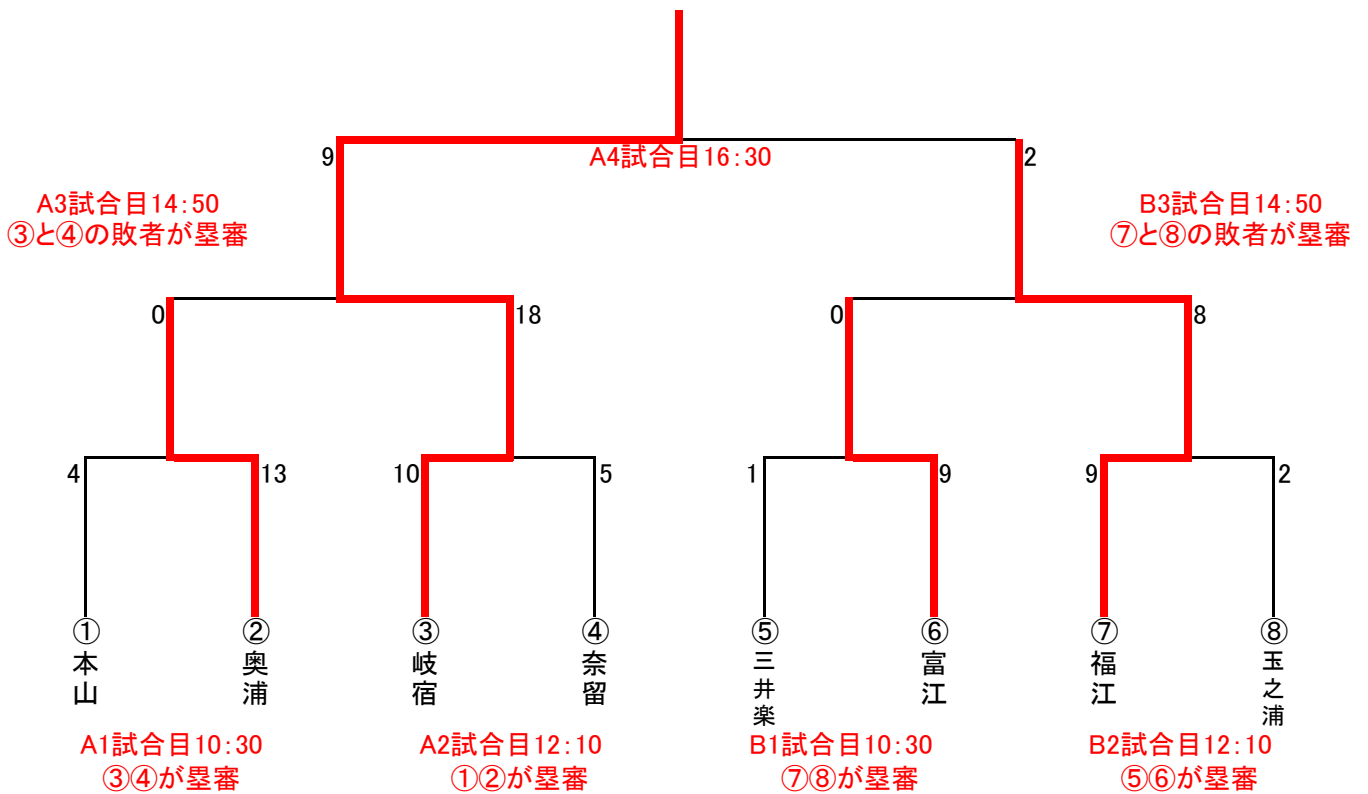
9
A4試合目16:30
2

A3試合目14:50
③と④の敗者が塁審

B3試合目14:50
⑦と⑧の敗者が塁審

0
18
0
8

4
13
10
5
1
9
9
2

①
本山

②
奥浦

③
岐宿

④
奈留

⑤
三井楽

⑥
富江

⑦
福江

⑧
玉之浦

A1試合目10:30
③④が塁審

A2試合目12:10
①②が塁審

B1試合目10:30
⑦⑧が塁審

B2試合目12:10
⑤⑥が塁審